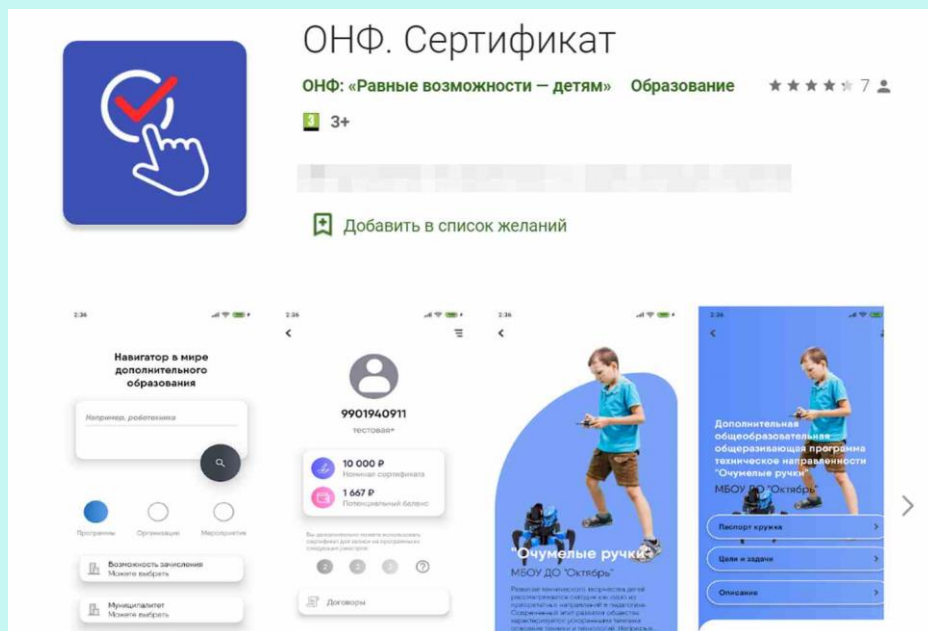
ОНФ. Сертификат

ОНФ: «Равные возможности — детям» Образование ★★★★☆ 7

3 3+

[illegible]

Добавить в список желаний

2:36

Навигатор в мире дополнительного образования

Например, робототехника

Программы Организации Мероприятия

Возможность зачисления
Можете выбрать

Муниципалитет
Можете выбрать

2:36

9901940911
тестовая•

10 000 ₽
Номинал сертификата

1 667 ₽
Потенциальный баланс

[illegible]

Договоры

2:36

"Очумелые ручки"
МБОУ ДО "Октябрь"

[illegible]

2:36

Дополнительная общеобразовательная общеразвивающая программа техническое направленности "Очумелые ручки"
МБОУ ДО "Октябрь"

Паспорт кружка

Цели и задачи

Описание